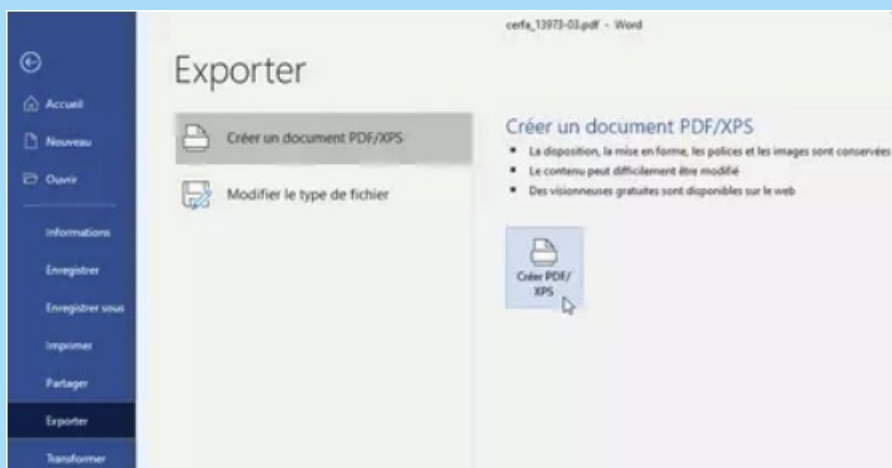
cerfa_13973-03.pdf - Word

Accueil
Nouveau
Ouvrir
Informations
Enregistrer
Enregistrer sous
Imprimer
Partager
Exporter
Transformer

Exporter

Créer un document PDF/XPS
Modifier le type de fichier

Créer un document PDF/XPS
• La disposition, la mise en forme, les polices et les images sont conservées
• Le contenu peut difficilement être modifié
• Des visionneuses gratuites sont disponibles sur le web

Créer PDF/XPS